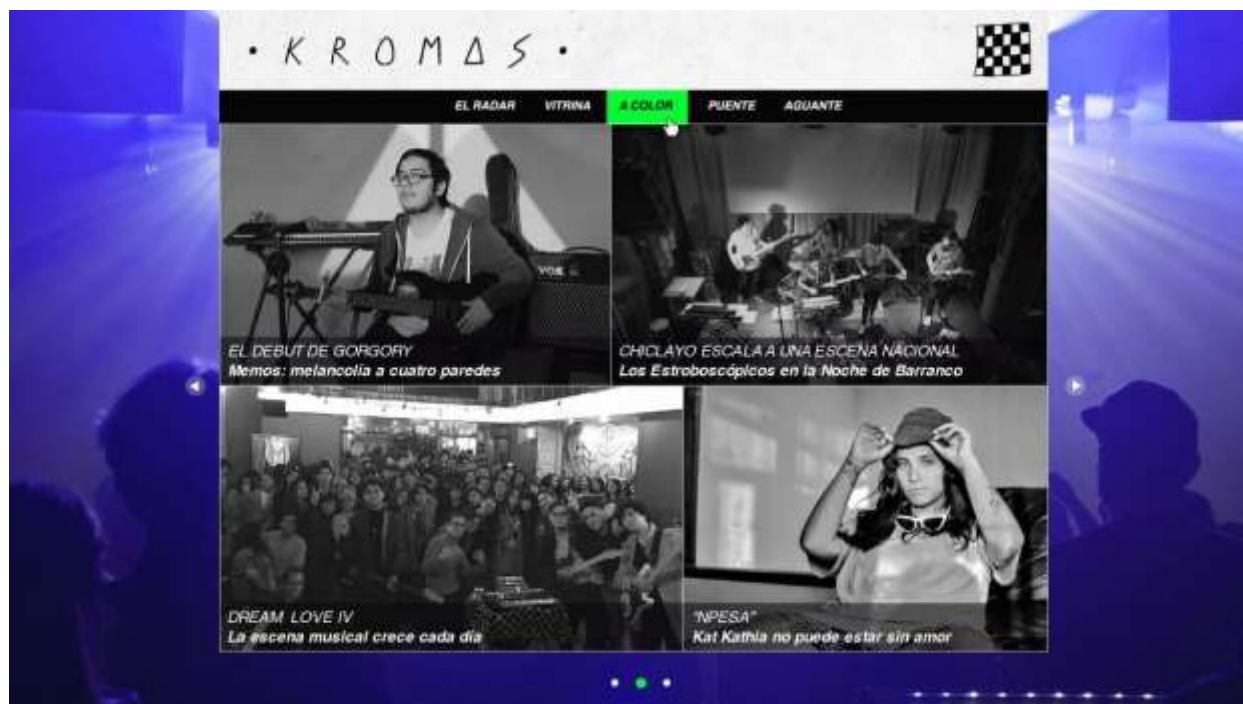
· KROMΔS ·

EL RADAR
VITRINA
A COLOR
PUENTE
AGUANTE

EL DEBUT DE GORGORY
Memos: melancolía a cuatro paredes

CHICLAYO ESCALA A UNA ESCENA NACIONAL
Los Estroboscópicos en la Noche de Barranco

DREAM LOVE IV
La escena musical crece cada día

"NPESA"
Kat Kathia no puede estar sin amor